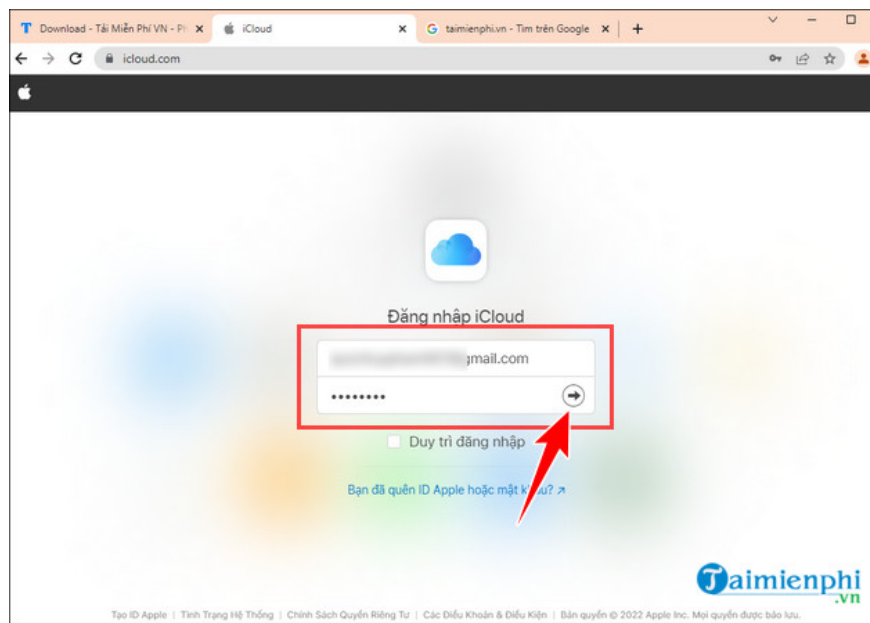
Download - Tải Miễn Phí VN - Ph
iCloud
taimienphi.vn - Tìm trên Google
icloud.com

Đăng nhập iCloud
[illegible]gmail.com
••••••••
Duy trì đăng nhập
Bạn đã quên ID Apple hoặc mật kh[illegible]u? ↗

Taimienphi.vn

Tạo ID Apple | Tình Trạng Hệ Thống | Chính Sách Quyền Riêng Tư | Các Điều Khoản & Điều Kiện | Bản quyền © 2022 Apple Inc. Mọi quyền được bảo lưu.